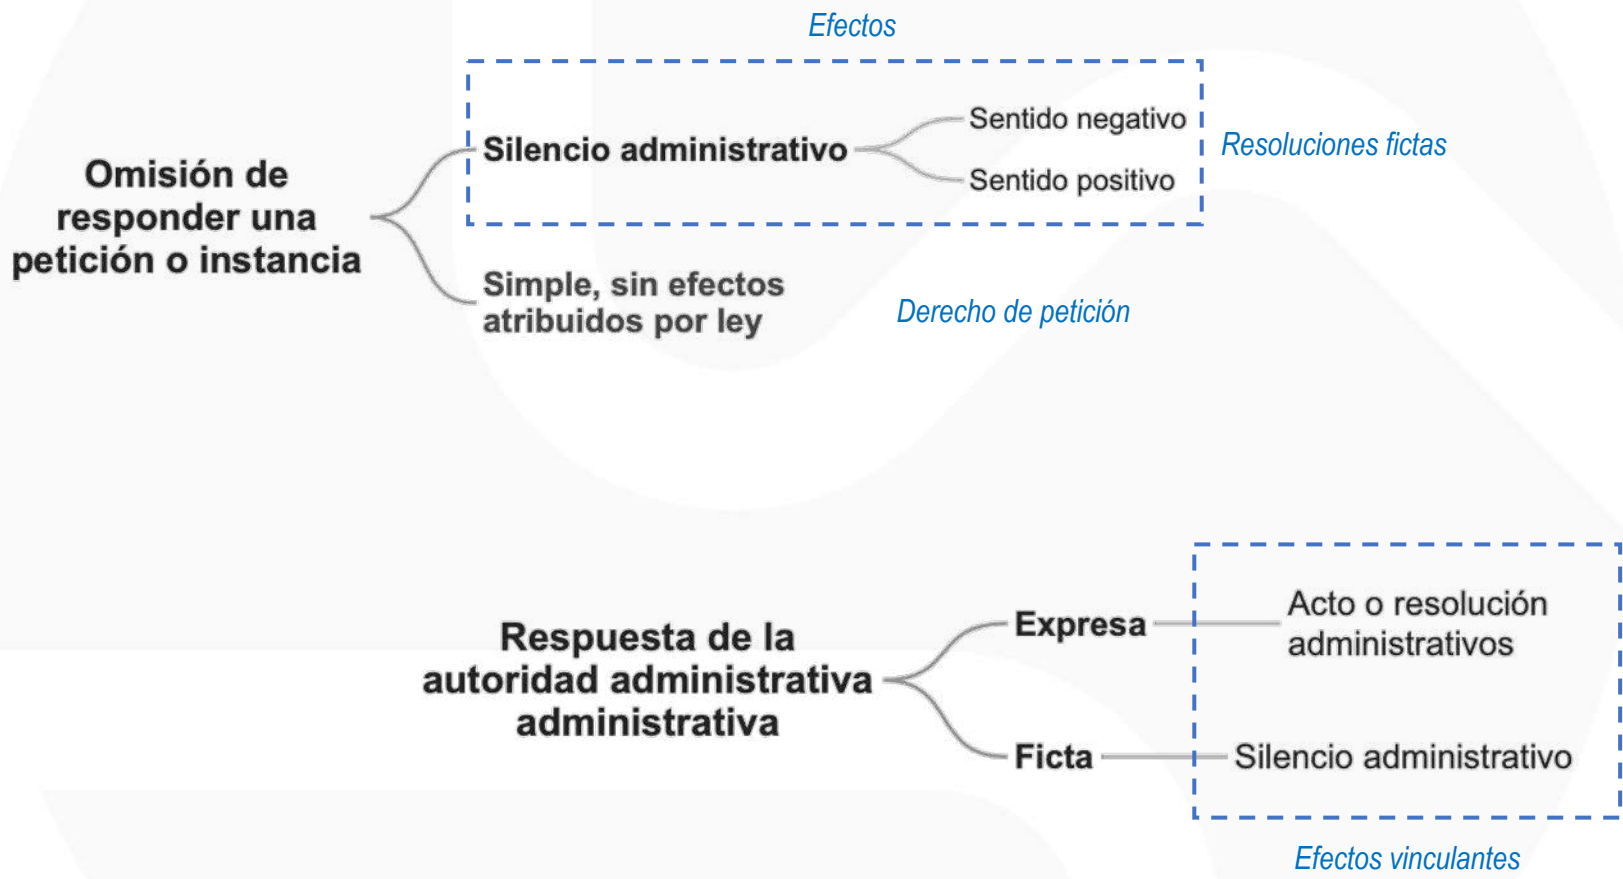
Efectos

Omisión de responder una petición o instancia

Silencio administrativo

Sentido negativo

Sentido positivo

Resoluciones fictas

Simple, sin efectos atribuidos por ley

Derecho de petición

Respuesta de la autoridad administrativa administrativa

Expresa

Acto o resolución administrativos

Ficta

Silencio administrativo

Efectos vinculantes